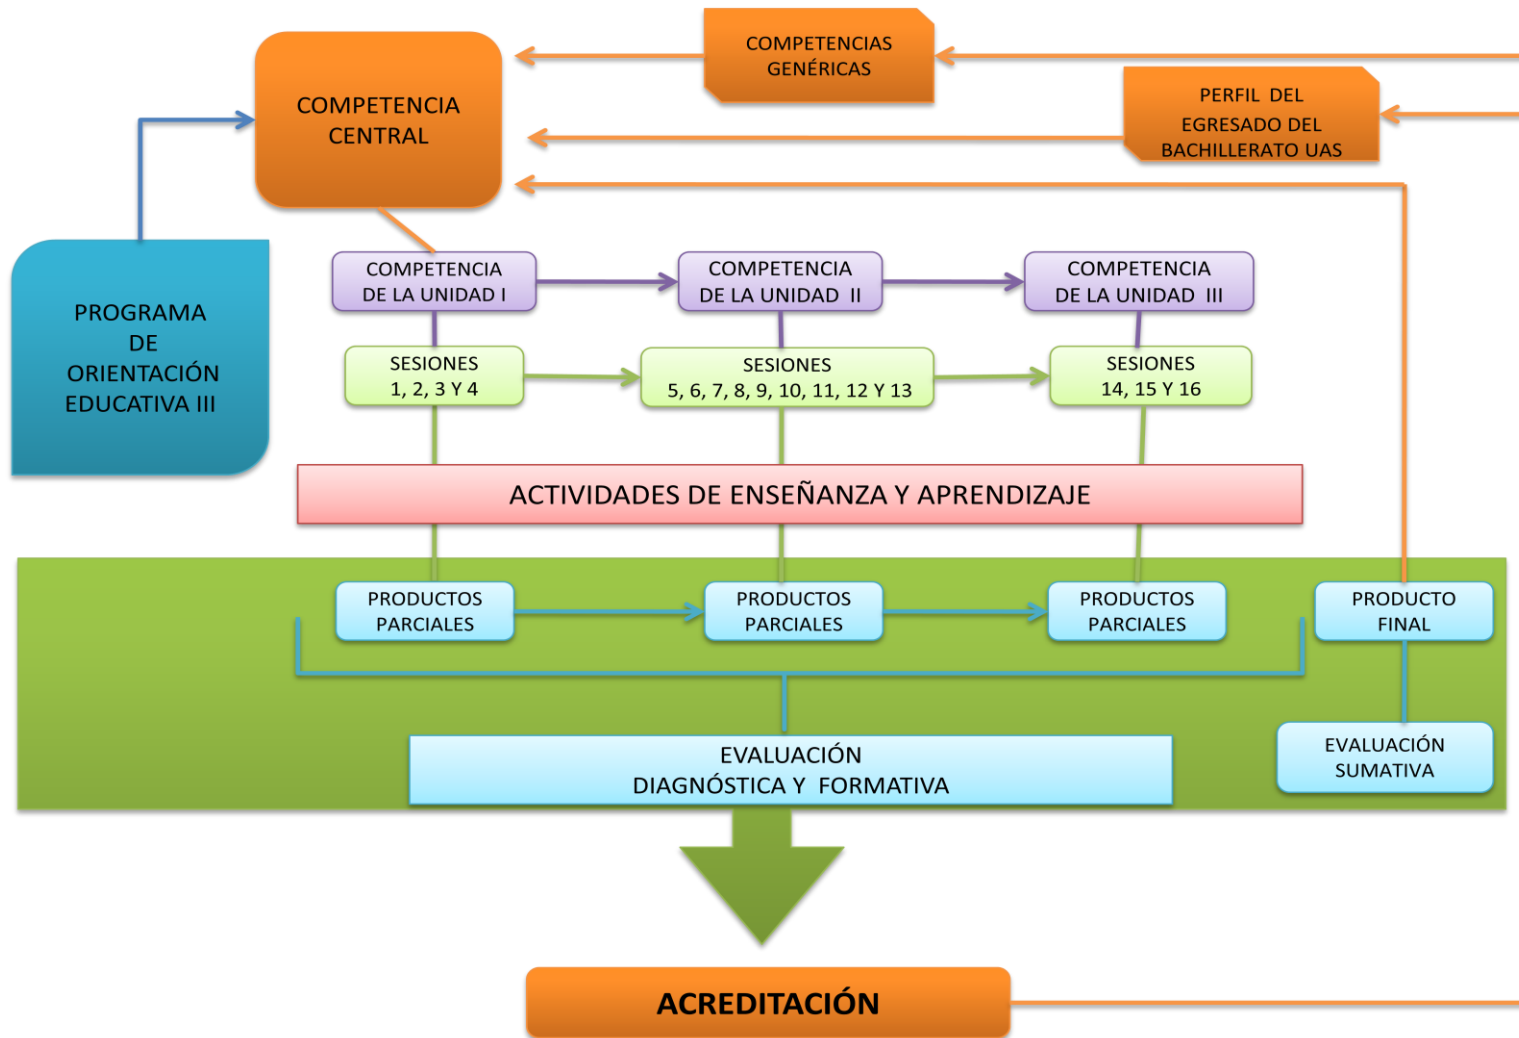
COMPETENCIAS GENÉRICAS

COMPETENCIA CENTRAL

PERFIL DEL EGRESADO DEL BACHILLERATO UAS

PROGRAMA DE ORIENTACIÓN EDUCATIVA III

COMPETENCIA DE LA UNIDAD I

COMPETENCIA DE LA UNIDAD II

COMPETENCIA DE LA UNIDAD III

SESIONES 1, 2, 3 Y 4

SESIONES 5, 6, 7, 8, 9, 10, 11, 12 Y 13

SESIONES 14, 15 Y 16

ACTIVIDADES DE ENSEÑANZA Y APRENDIZAJE

PRODUCTOS PARCIALES

PRODUCTOS PARCIALES

PRODUCTOS PARCIALES

PRODUCTO FINAL

EVALUACIÓN DIAGNÓSTICA Y FORMATIVA

EVALUACIÓN SUMATIVA

ACREDITACIÓN